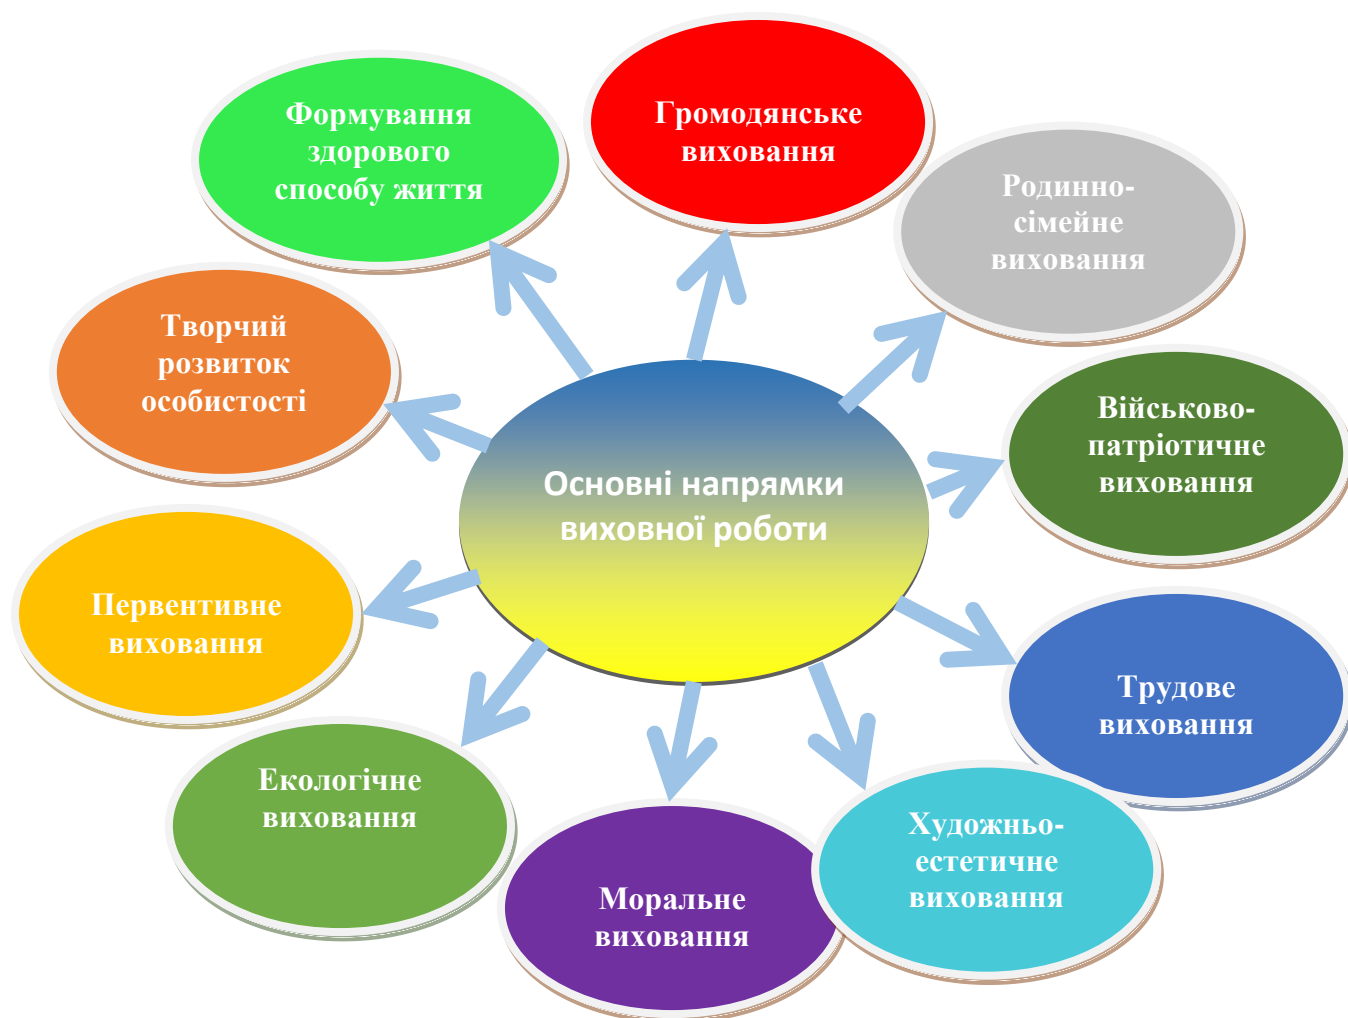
Основні напрямки виховної роботи

Формування здорового способу життя

Громодянське виховання

Родинно-сімейне виховання

Творчий розвиток особистості

Військово-патріотичне виховання

Первентивне виховання

Трудове виховання

Екологічне виховання

Моральне виховання

Художньо-естетичне виховання